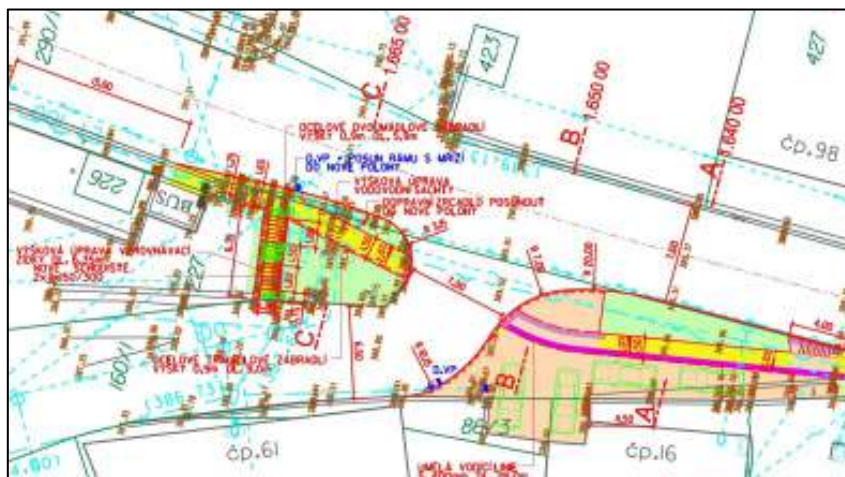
290/
423
427
C
1,665 00
B
1,650 00
A
1,640 00
čp.98
226
BUS
OCELOVÉ DVOUMADLOVÉ ZÁBRADLÍ
VÝŠKA 1,0m, DL. 0,8m
OJVP - POSUN RÁMU S MŘÍŽÍ DO NOVÉ POLOHY
VÝŠKOVÁ ÚPRAVA VODOVODNÍ ŠACHTY
DOPRAVNÍ ZRCADLO POSUNOUT DO NOVÉ POLOHY
VÝŠKOVÁ ÚPRAVA VPUSTI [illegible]
227
C
OCELOVÉ ZÁBRADLÍ
VÝŠKA 0,9m DL. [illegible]
160/
B
OJVP
A
86/3
čp.61
čp.16
UMĚLÁ VODOČLNÁ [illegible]